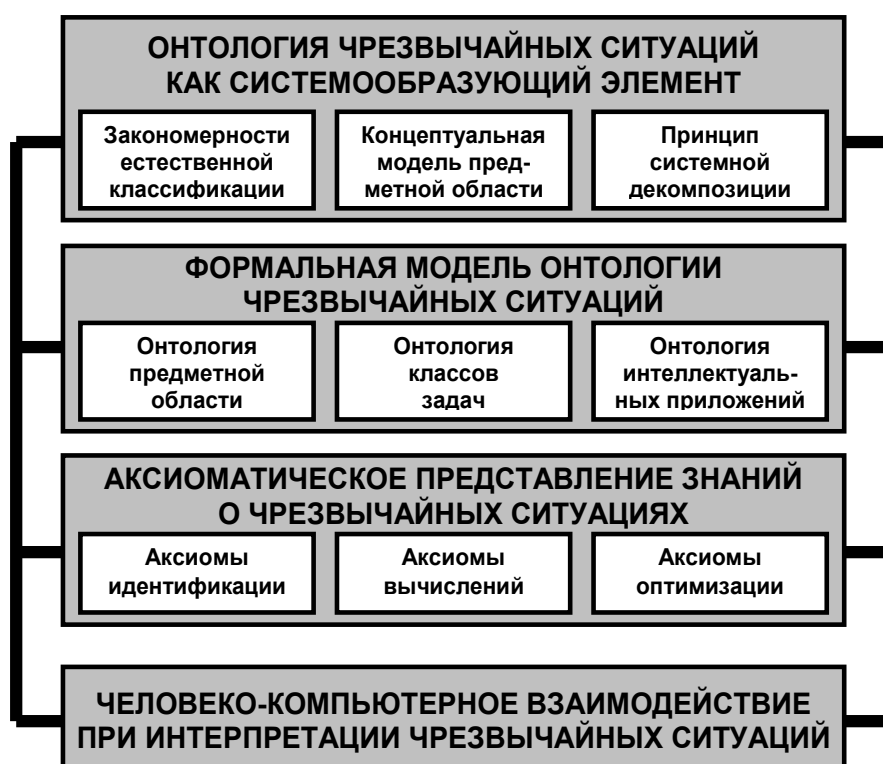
ОНТОЛОГИЯ ЧРЕЗВЫЧАЙНЫХ СИТУАЦИЙ КАК СИСТЕМООБРАЗУЮЩИЙ ЭЛЕМЕНТ

Закономерности естественной классификации

Концептуальная модель предметной области

Принцип системной декомпозиции

ФОРМАЛЬНАЯ МОДЕЛЬ ОНТОЛОГИИ ЧРЕЗВЫЧАЙНЫХ СИТУАЦИЙ

Онтология предметной области

Онтология классов задач

Онтология интеллектуальных приложений

АКСИОМАТИЧЕСКОЕ ПРЕДСТАВЛЕНИЕ ЗНАНИЙ О ЧРЕЗВЫЧАЙНЫХ СИТУАЦИЯХ

Аксиомы идентификации

Аксиомы вычислений

Аксиомы оптимизации

ЧЕЛОВЕКО-КОМПЬЮТЕРНОЕ ВЗАИМОДЕЙСТВИЕ ПРИ ИНТЕРПРЕТАЦИИ ЧРЕЗВЫЧАЙНЫХ СИТУАЦИЙ